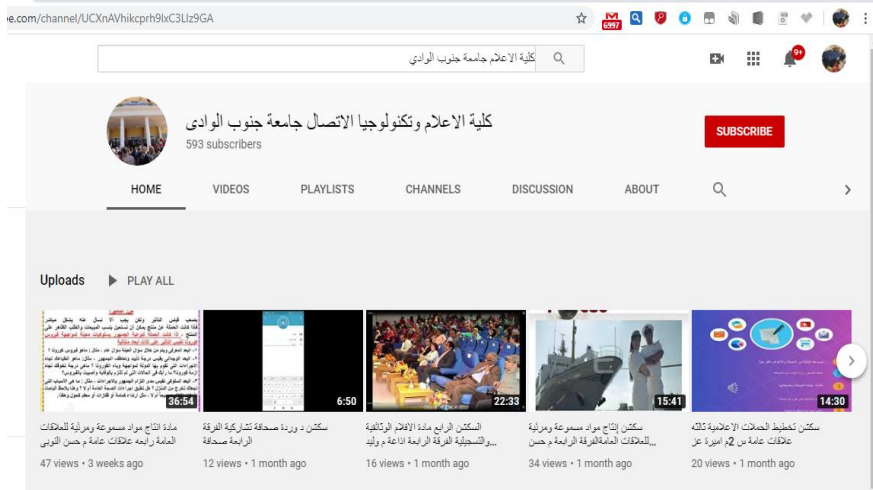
be.com/channel/UCXnAVhikcprh9lxC3Llz9GA

6997

9+

كلية الاعلام جامعة جنوب الوادي

كلية الاعلام وتكنولوجيا الاتصال جامعة جنوب الوادى
593 subscribers

SUBSCRIBE

HOME VIDEOS PLAYLISTS CHANNELS DISCUSSION ABOUT

Uploads ▶ PLAY ALL

36:54
مادة انتاج مواد مسموعة ومرئية للعلاقات العامة رابعة علاقات عامة م حسن النوبى
47 views • 3 weeks ago

6:50
سكشن د وردة صحافة تشاركية الفرقة الرابعة صحافة
12 views • 1 month ago

22:33
السكشن الرابع مادة الافلام الوثائقية والتسجيلية الفرقة الرابعة اذاعة م وليد ...
16 views • 1 month ago

15:41
سكشن إنتاج مواد مسموعة ومرئية للعلاقات العامةالفرقة الرابعة م حسن ...
34 views • 1 month ago

14:30
سكشن تخطيط الحملات الاعلامية ثالثه علاقات عامة س 2م اميرة عز
20 views • 1 month ago